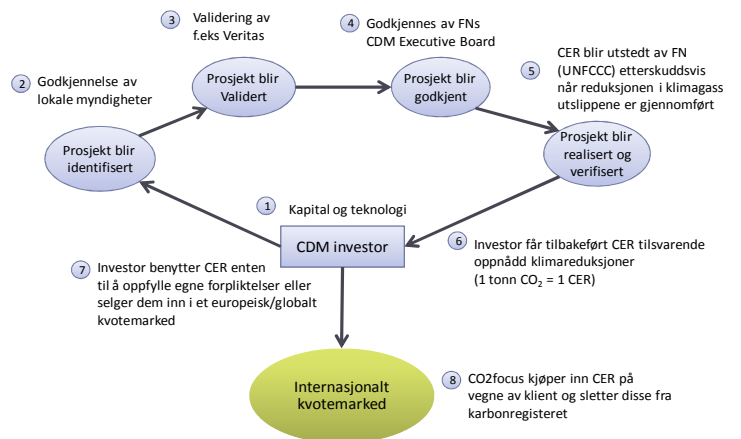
3 Validering av f.eks Veritas

4 Godkjennes av FNs CDM Executive Board

2 Godkjennelse av lokale myndigheter

Prosjekt blir Validert

Prosjekt blir godkjent

5 CER blir utstedt av FN (UNFCCC) etterskuddsvis når reduksjonen i klimagass utslippene er gjennomført

Prosjekt blir identifisert

Prosjekt blir realisert og verifisert

1 Kapital og teknologi

CDM investor

6 Investor får tilbakeført CER tilsvarende oppnådd klimareduksjoner (1 tonn $CO_2$ = 1 CER)

7 Investor benytter CER enten til å oppfylle egne forpliktelser eller selger dem inn i et europeisk/globalt kvotemarked

Internasjonalt kvotemarked

8 CO2focus kjøper inn CER på vegne av klient og sletter disse fra karbonregisteret